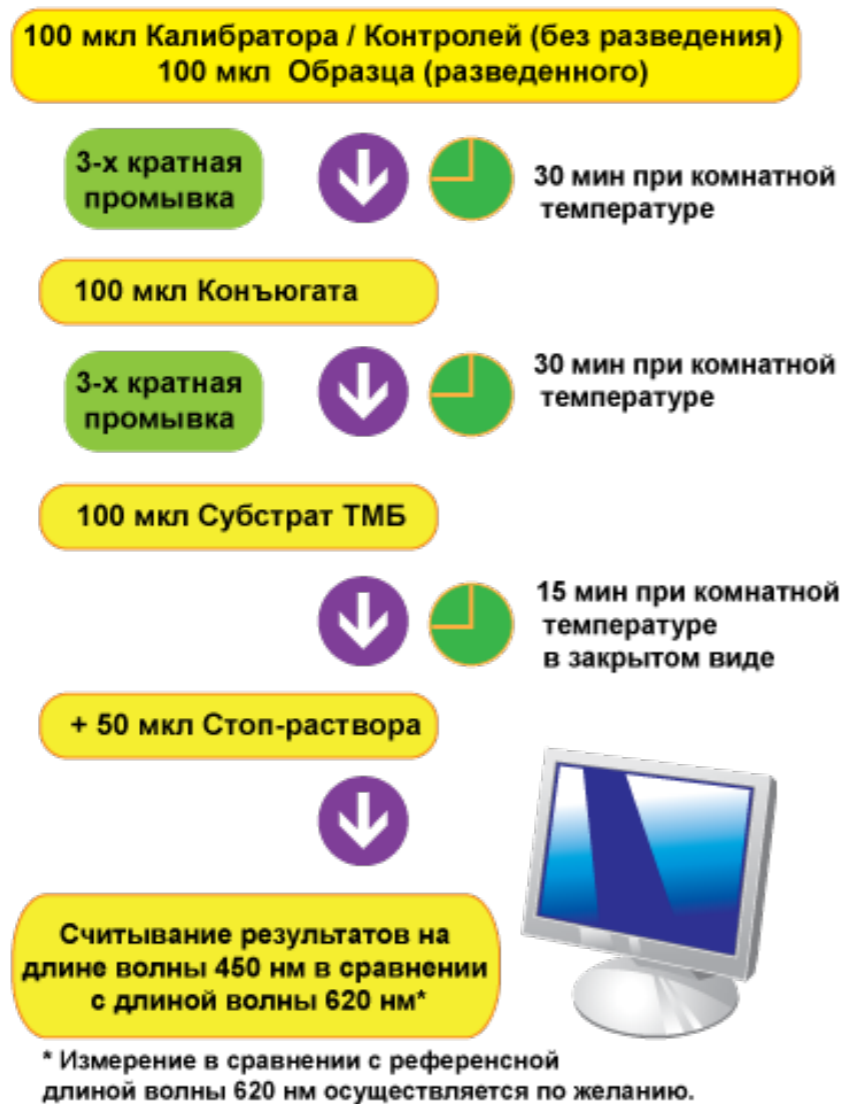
100 мкл Калибратора / Контролей (без разведения)
100 мкл Образца (разведенного)

3-х кратная промывка

30 мин при комнатной температуре

100 мкл Конъюгата

3-х кратная промывка

30 мин при комнатной температуре

100 мкл Субстрат ТМБ

15 мин при комнатной температуре в закрытом виде

+ 50 мкл Стоп-раствора

Считывание результатов на длине волны 450 нм в сравнении с длиной волны 620 нм*

* Измерение в сравнении с референсной длиной волны 620 нм осуществляется по желанию.